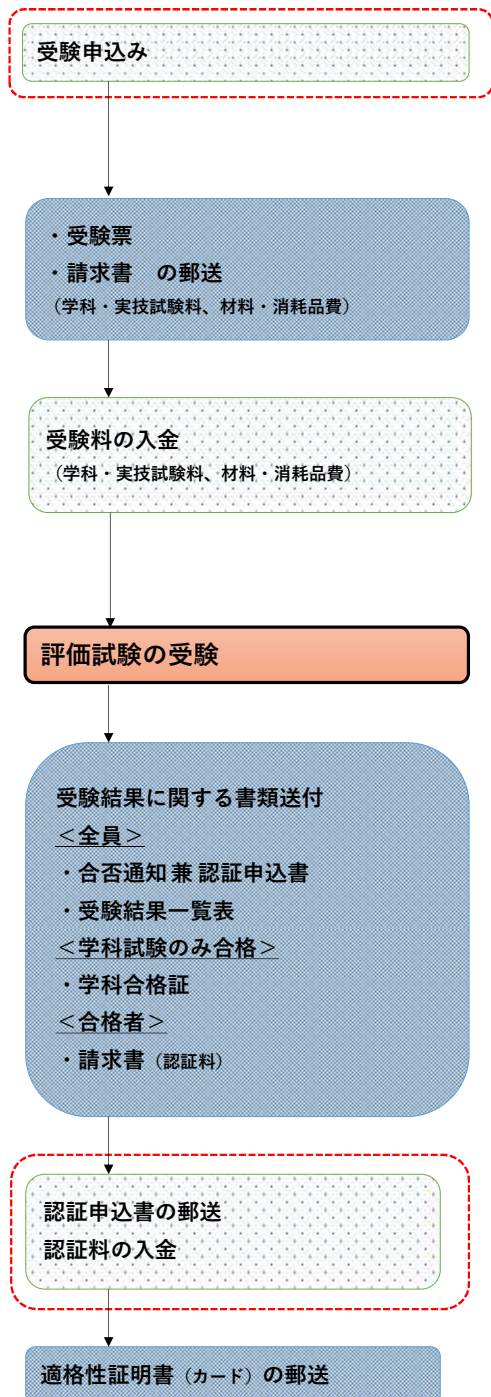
受験申込み

・受験票
・請求書　の郵送
（学科・実技試験料、材料・消耗品費）

受験料の入金
（学科・実技試験料、材料・消耗品費）

評価試験の受験

受験結果に関する書類送付
＜全員＞
・合否通知 兼 認証申込書
・受験結果一覧表
＜学科試験のみ合格＞
・学科合格証
＜合格者＞
・請求書（認証料）

認証申込書の郵送
認証料の入金

適格性証明書（カード）の郵送